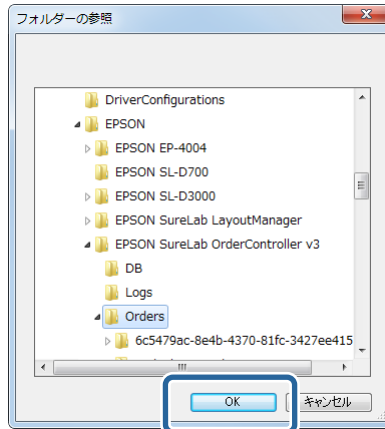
フォルダーの参照

DriverConfigurations
EPSON
EPSON EP-4004
EPSON SL-D700
EPSON SL-D3000
EPSON SureLab LayoutManager
EPSON SureLab OrderController v3
DB
Logs
Orders
6c5479ac-8e4b-4370-81fc-3427ee415

OK
キャンセル